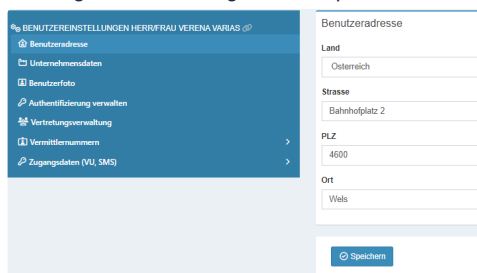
BENUTZEREINSTELLUNGEN HERR/FRAU VERENA VARIAS
Benutzeradresse
Unternehmensdaten
Benutzerfoto
Authentifizierung verwalten
Vertretungsverwaltung
Vermittlernummern
Zugangsdaten (VU, SMS)

Benutzeradresse
Land
Österreich
Strasse
Bahnhofplatz 2
PLZ
4600
Ort
Wels
Speichern